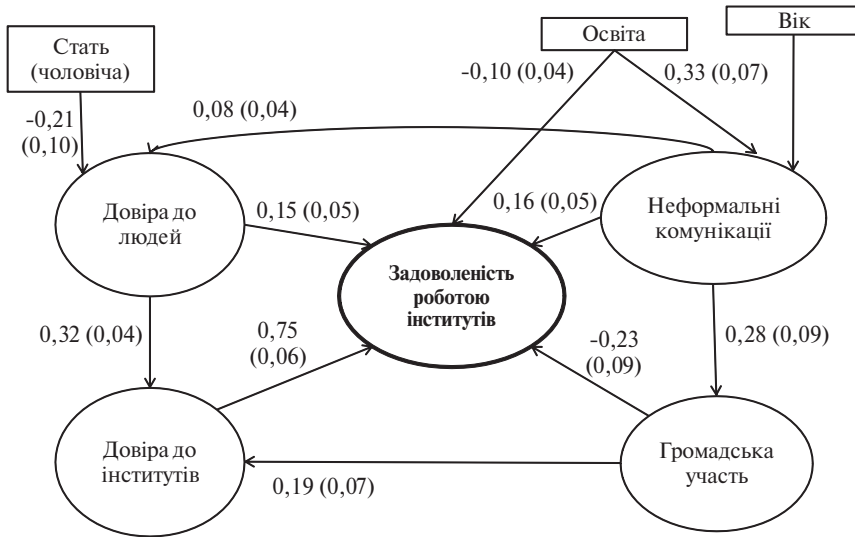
Стать (чоловіча)

Освіта

Вік

-0,10 (0,04)

0,33 (0,07)

-0,21 (0,10)

0,08 (0,04)

Довіра до людей

0,15 (0,05)

0,16 (0,05)

Неформальні комунікації

Задоволеність роботою інститутів

0,32 (0,04)

0,75 (0,06)

-0,23 (0,09)

0,28 (0,09)

Довіра до інститутів

0,19 (0,07)

Громадська участь